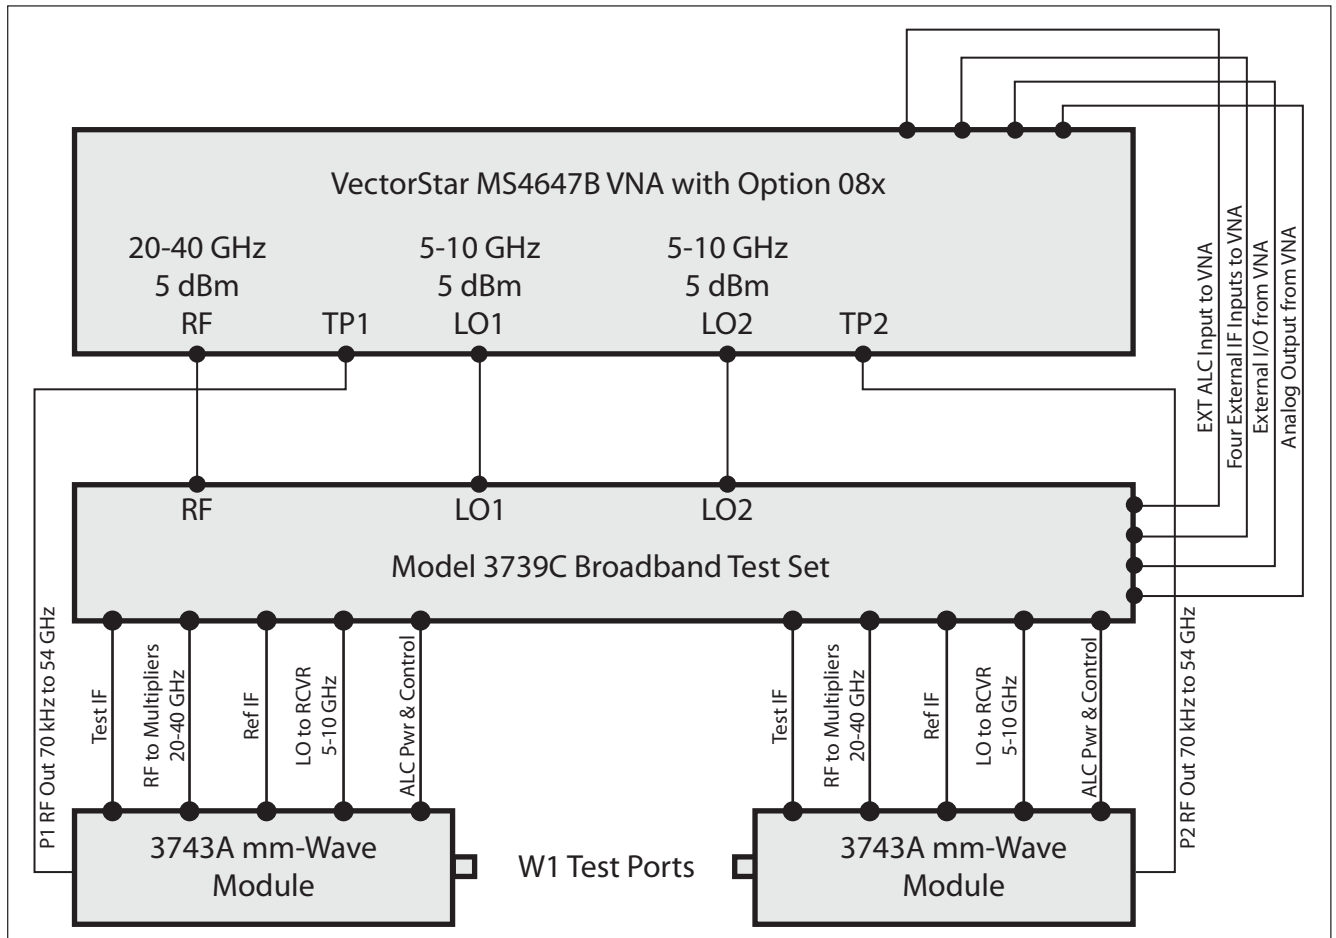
VectorStar MS4647B VNA with Option 08x

20-40 GHz
5 dBm
RF

TP1

5-10 GHz
5 dBm
LO1

5-10 GHz
5 dBm
LO2

TP2

EXT ALC Input to VNA
Four External IF Inputs to VNA
External I/O from VNA
Analog Output from VNA

RF

LO1

LO2

Model 3739C Broadband Test Set

P1 RF Out 70 kHz to 54 GHz

Test IF
RF to Multipliers 20-40 GHz
Ref IF
LO to RCVR 5-10 GHz
ALC Pwr & Control

Test IF
RF to Multipliers 20-40 GHz
Ref IF
LO to RCVR 5-10 GHz
ALC Pwr & Control

P2 RF Out 70 kHz to 54 GHz

3743A mm-Wave Module

W1 Test Ports

3743A mm-Wave Module